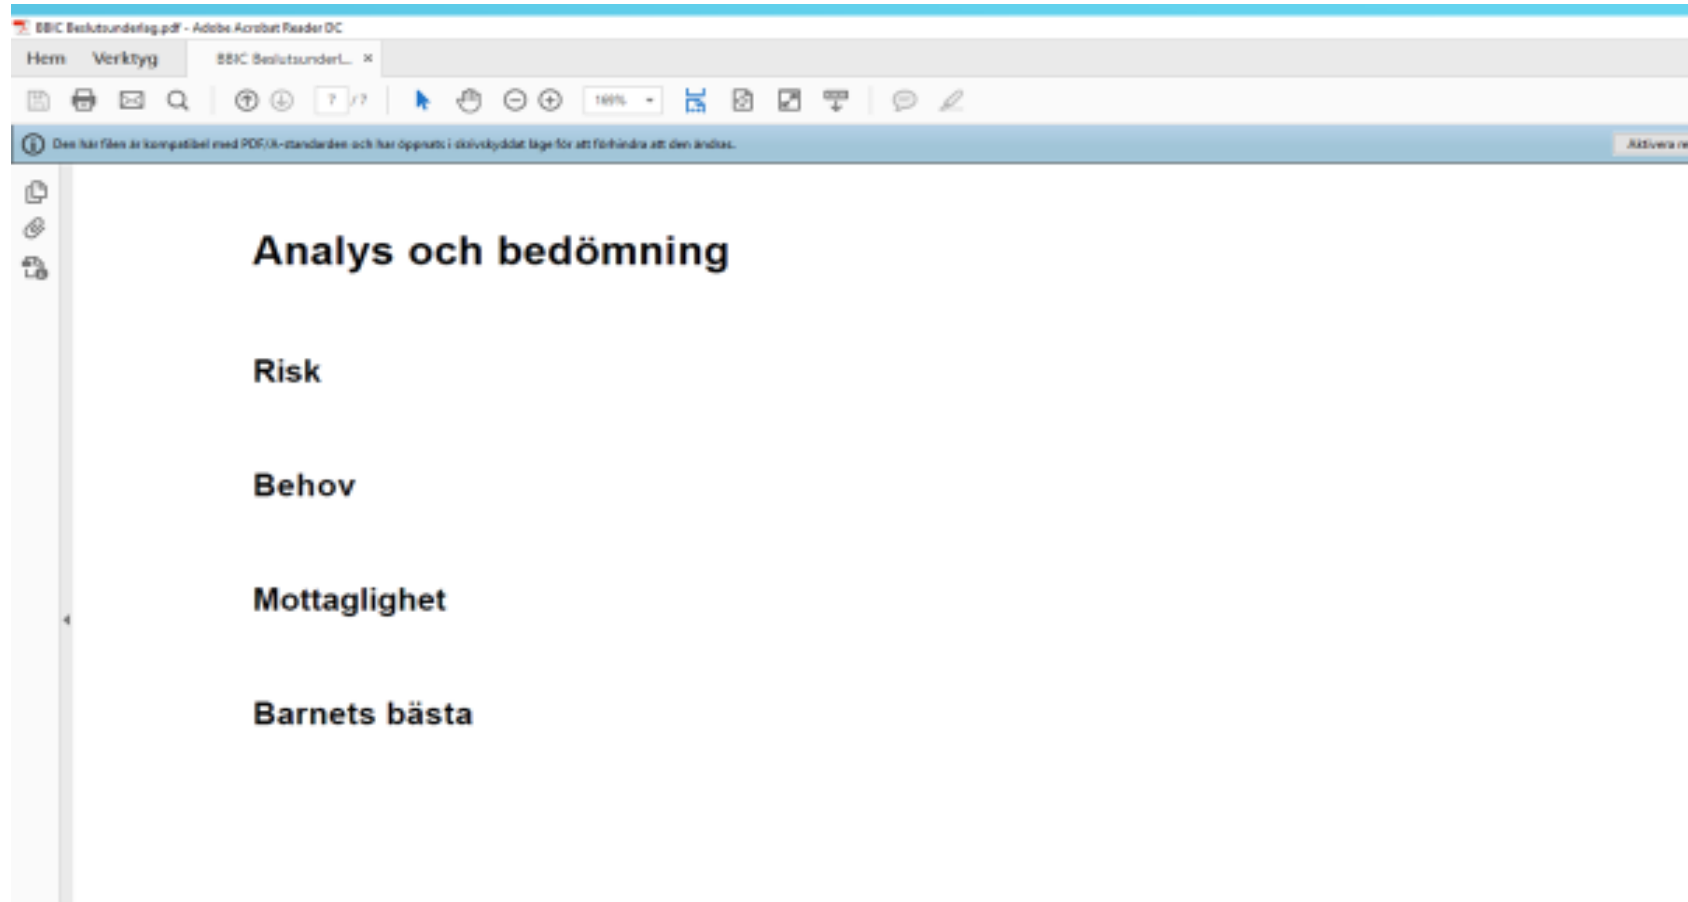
BBIC Beslutsunderlag.pdf - Adobe Acrobat Reader DC

Hem Verktyg BBIC Beslutsunderl... ×

7 /7 169%

Den här filen är kompatibel med PDF/A-standarden och har öppnats i skrivskyddat läge för att förhindra att den ändras.

Aktivera r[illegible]

Analys och bedömning

Risk

Behov

Mottaglighet

Barnets bästa